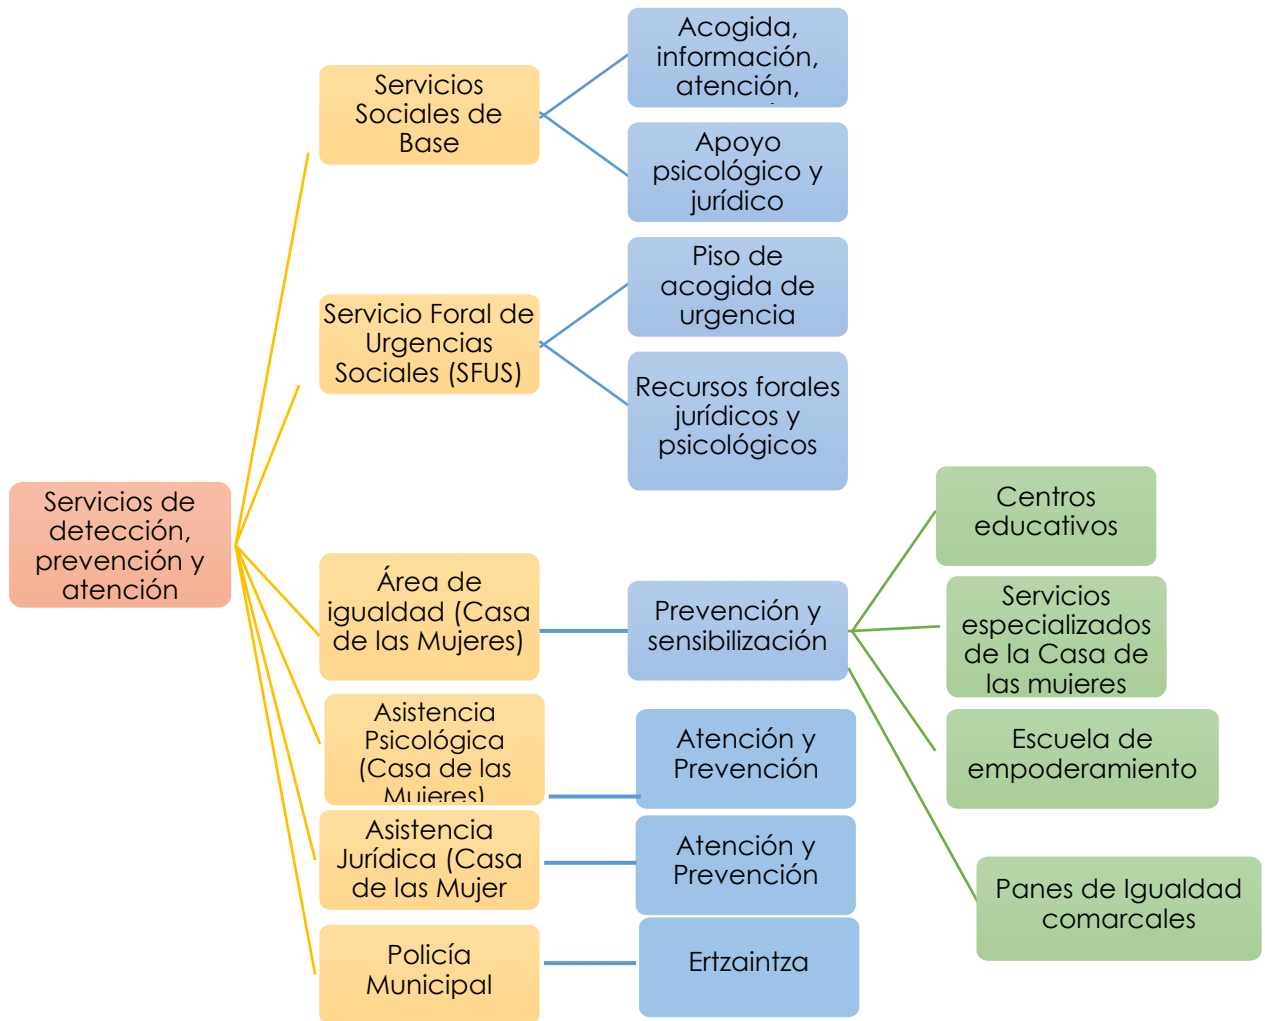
Servicios de detección, prevención y atención

Servicios Sociales de Base

Acogida, información, atención,

Apoyo psicológico y jurídico

Servicio Foral de Urgencias Sociales (SFUS)

Piso de acogida de urgencia

Recursos forales jurídicos y psicológicos

Área de igualdad (Casa de las Mujeres)

Prevención y sensibilización

Centros educativos

Servicios especializados de la Casa de las mujeres

Escuela de empoderamiento

Panes de Igualdad comarcales

Asistencia Psicológica (Casa de las Mujeres)

Atención y Prevención

Asistencia Jurídica (Casa de las Mujer

Atención y Prevención

Policía Municipal

Ertzaintza